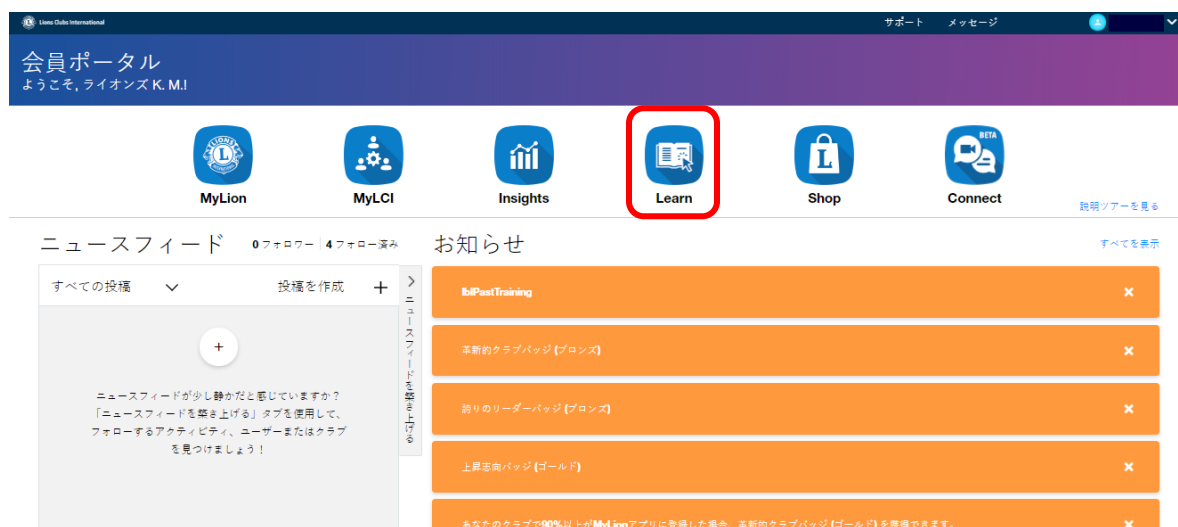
Lions Clubs International

サポート　メッセージ

会員ポータル
ようこそ, ライオンズ K. M.!

MyLion
MyLCI
Insights
Learn
Shop
BETA
Connect

説明ツアーを見る

ニュースフィード　0 フォロワー | 4 フォロー済み

すべての投稿　投稿を作成 +

+

ニュースフィードが少し静かだと感じていますか？「ニュースフィードを築き上げる」タブを使用して、フォローするアクティビティ、ユーザーまたはクラブを見つけましょう！

ニュースフィードを築き上げる

お知らせ　すべてを表示

lblPastTraining ×

革新的クラブバッジ (ブロンズ) ×

誇りのリーダーバッジ (ブロンズ) ×

上昇志向バッジ (ゴールド) ×

あなたのクラブで90%以上がMyLionアプリに登録した場合、革新的クラブバッジ (ゴールド) を獲得できます。 ×